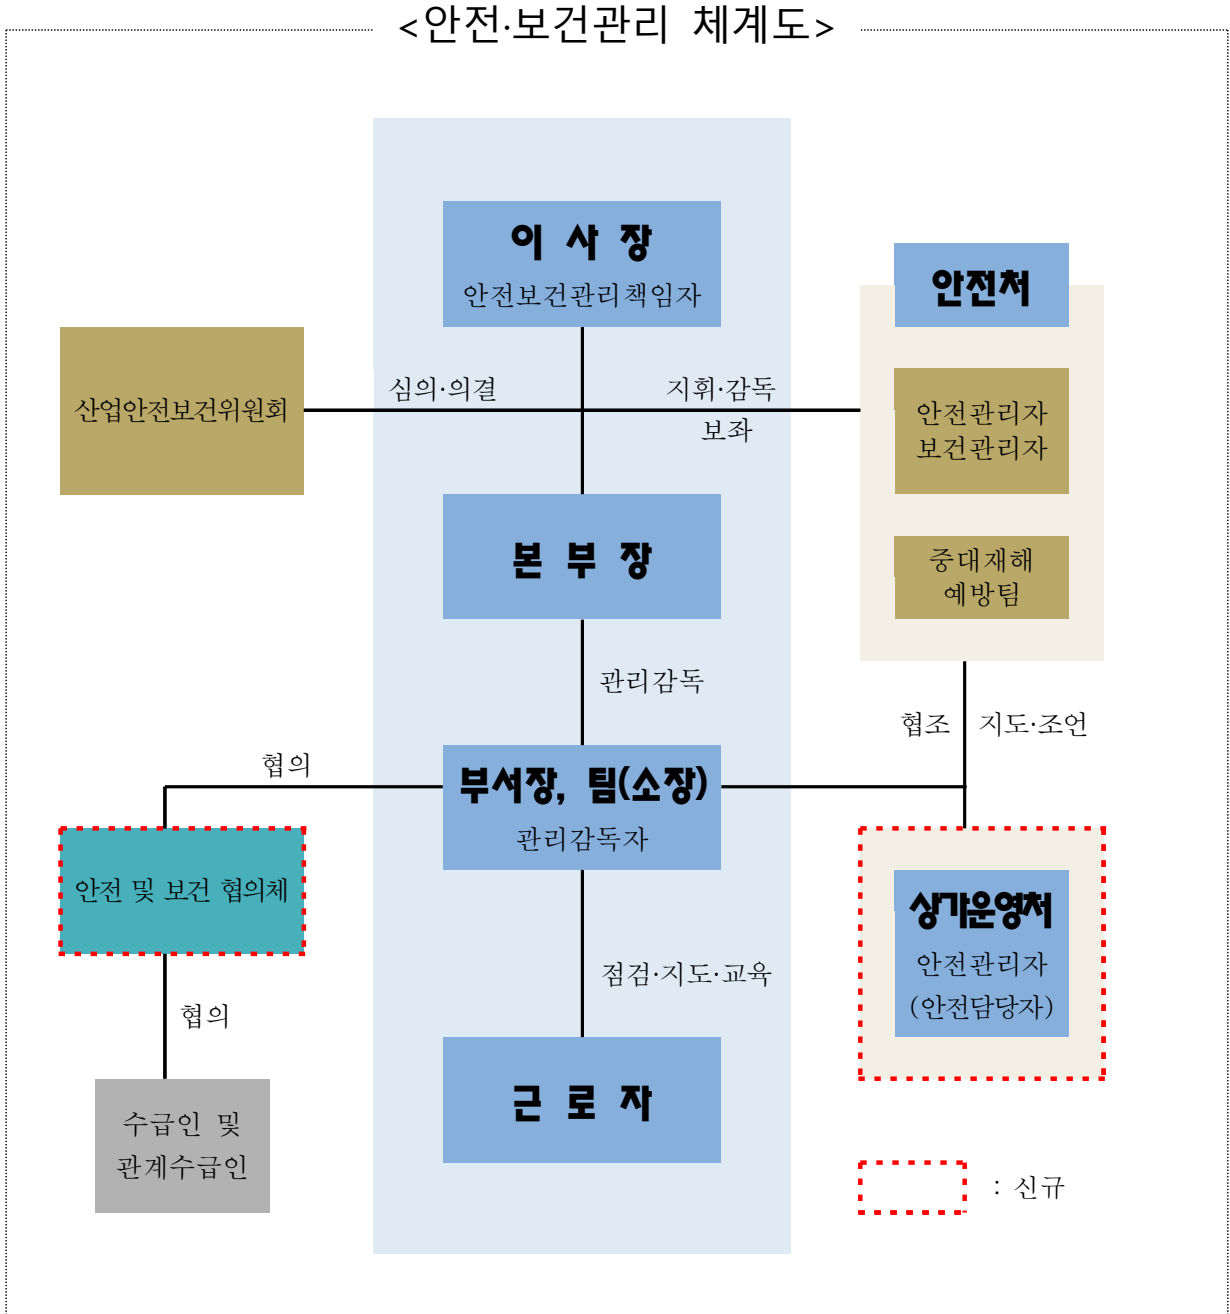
<안전·보건관리 체계도>

이 사 장
안전보건관리책임자

안전처

산업안전보건위원회

심의·의결

지휘·감독
보좌

안전관리자
보건관리자

중대재해
예방팀

본 부 장

관리감독

협조 지도·조언

협의

부서장, 팀(소장)
관리감독자

안전 및 보건 협의체

상가운영처
안전관리자
(안전담당자)

점검·지도·교육

협의

근 로 자

수급인 및
관계수급인

: 신규